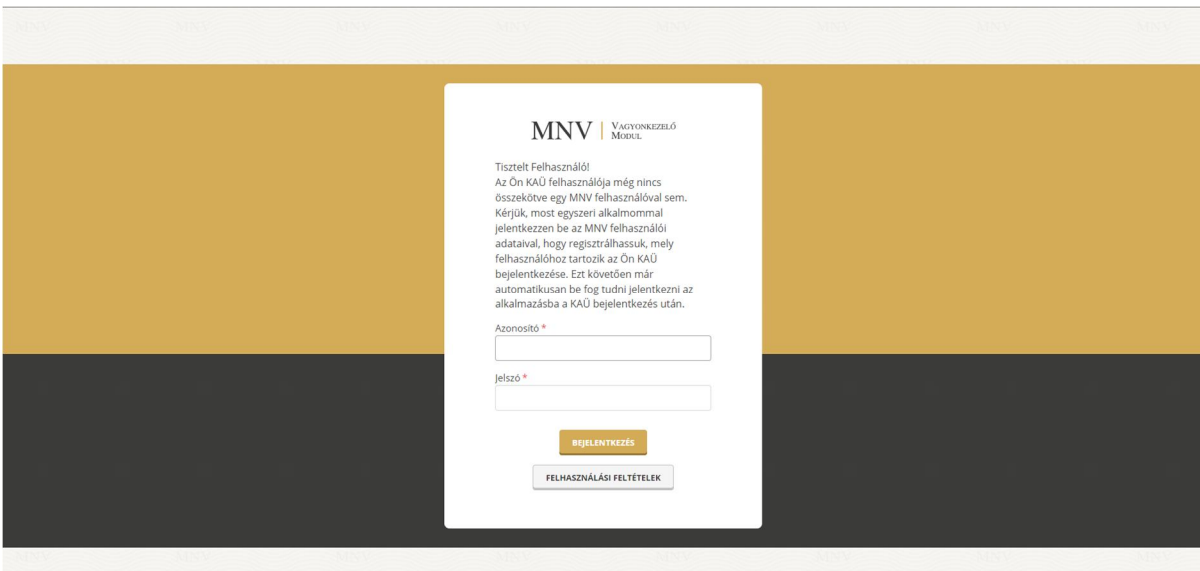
MNV | Vagyonkezelő Modul

Tisztelt Felhasználó!
Az Ön KAÜ felhasználója még nincs összekötve egy MNV felhasználóval sem. Kérjük, most egyszeri alkalmommal jelentkezzen be az MNV felhasználói adataival, hogy regisztrálhassuk, mely felhasználóhoz tartozik az Ön KAÜ bejelentkezése. Ezt követően már automatikusan be fog tudni jelentkezni az alkalmazásba a KAÜ bejelentkezés után.

Azonosító *

Jelszó *

BEJELENTKEZÉS

FELHASZNÁLÁSI FELTÉTELEK